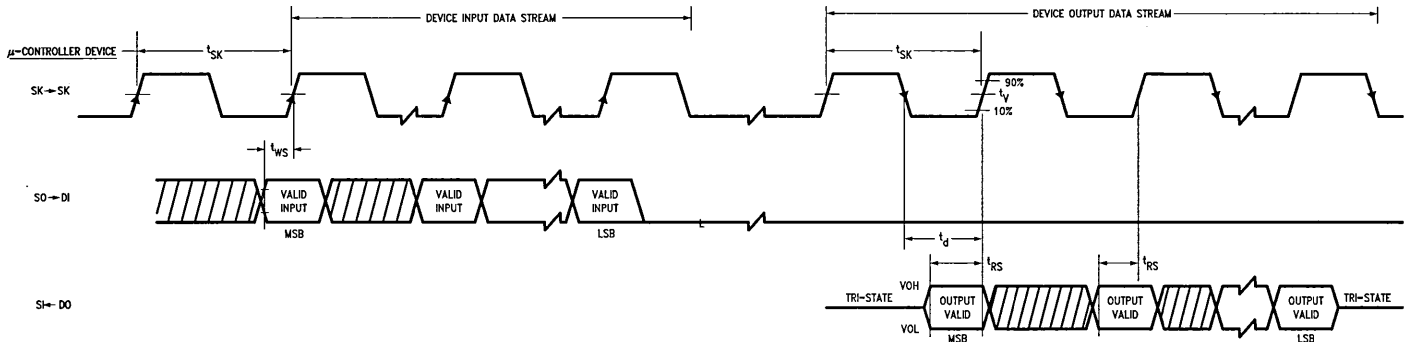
DEVICE INPUT DATA STREAM

DEVICE OUTPUT DATA STREAM

μ-CONTROLLER DEVICE

$t_{SK}$

$t_{SK}$

SK→SK

90%

$t_V$

10%

$t_{WS}$

SO→DI

VALID INPUT

MSB

VALID INPUT

VALID INPUT

LSB

$t_d$

$t_{RS}$

$t_{RS}$

SI←DO

TRI-STATE

VOH

VOL

OUTPUT VALID

MSB

OUTPUT VALID

OUTPUT VALID

LSB

TRI-STATE